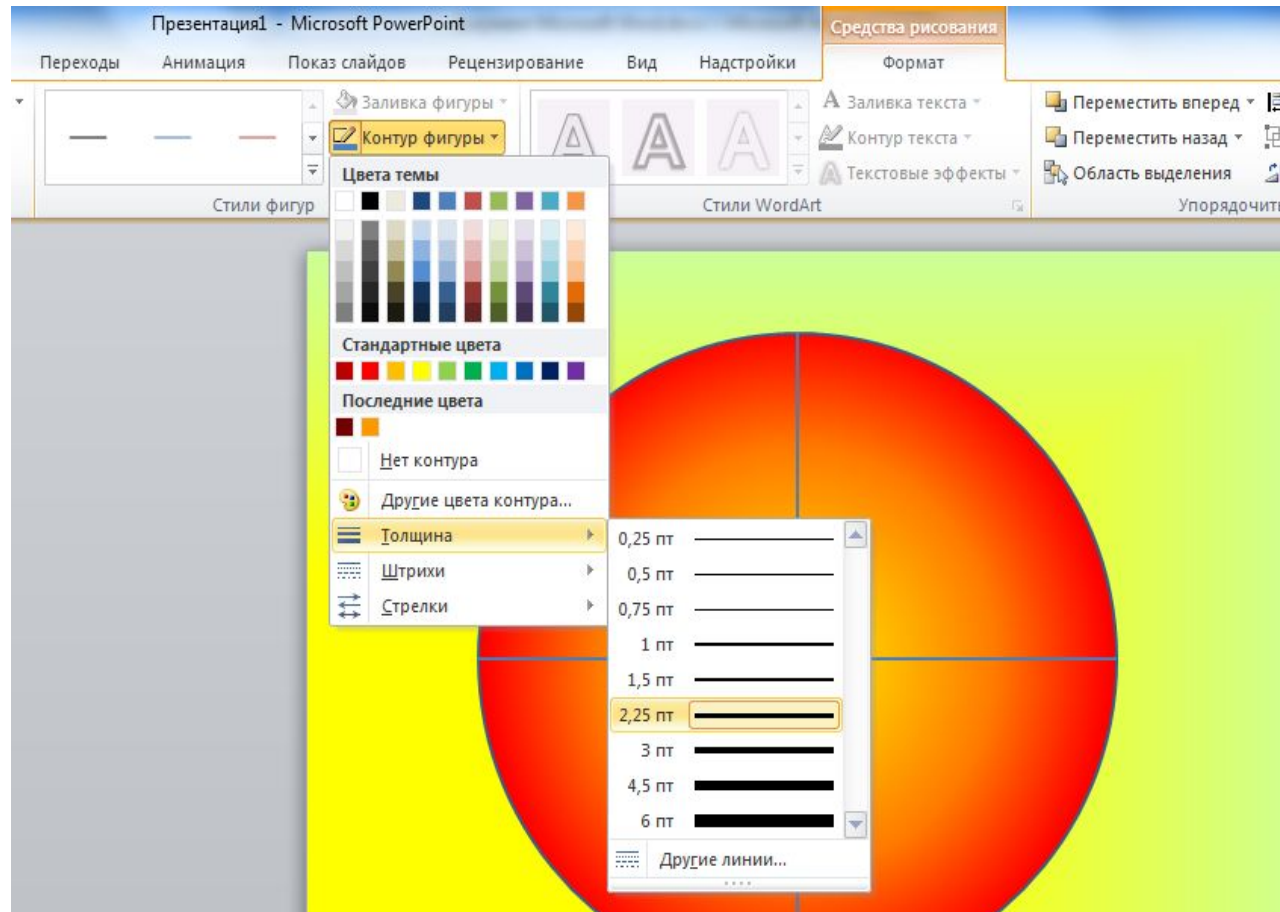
Презентация1 - Microsoft PowerPoint

Средства рисования

Переходы Анимация Показ слайдов Рецензирование Вид Надстройки Формат

Заливка фигуры
Контур фигуры
Стили фигур

Заливка текста
Контур текста
Текстовые эффекты
Стили WordArt

Переместить вперед
Переместить назад
Область выделения
Упорядочить

Цвета темы
Стандартные цвета
Последние цвета
Нет контура
Другие цвета контура...
Толщина
Штрихи
Стрелки

0,25 пт
0,5 пт
0,75 пт
1 пт
1,5 пт
2,25 пт
3 пт
4,5 пт
6 пт
Другие линии...